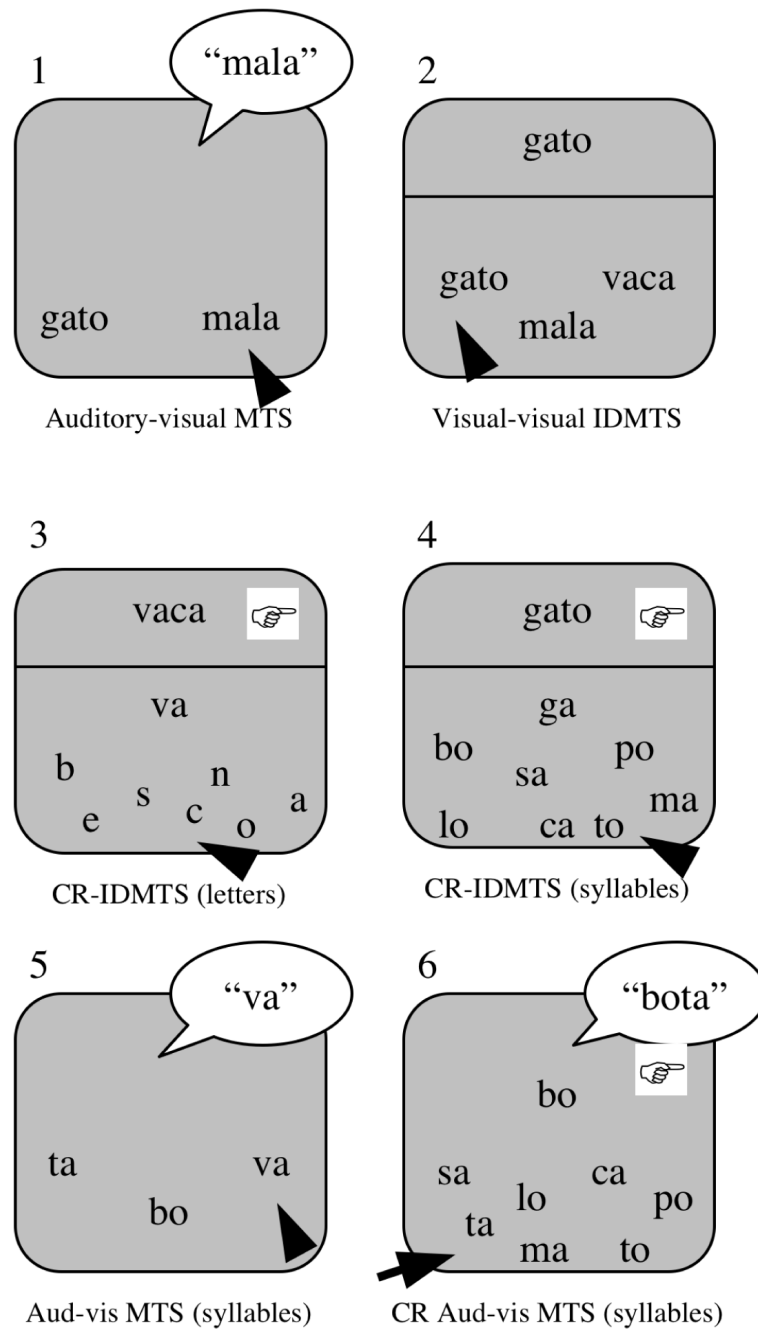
1

"mala"

gato mala

Auditory-visual MTS

2

gato

gato vaca
mala

Visual-visual IDMTS

3

vaca

va
b n
s a
e c o

CR-IDMTS (letters)

4

gato

ga
bo po
sa
ma
lo ca to

CR-IDMTS (syllables)

5

"va"

ta va
bo

Aud-vis MTS (syllables)

6

"bota"

bo
sa ca
lo po
ta
ma to

CR Aud-vis MTS (syllables)